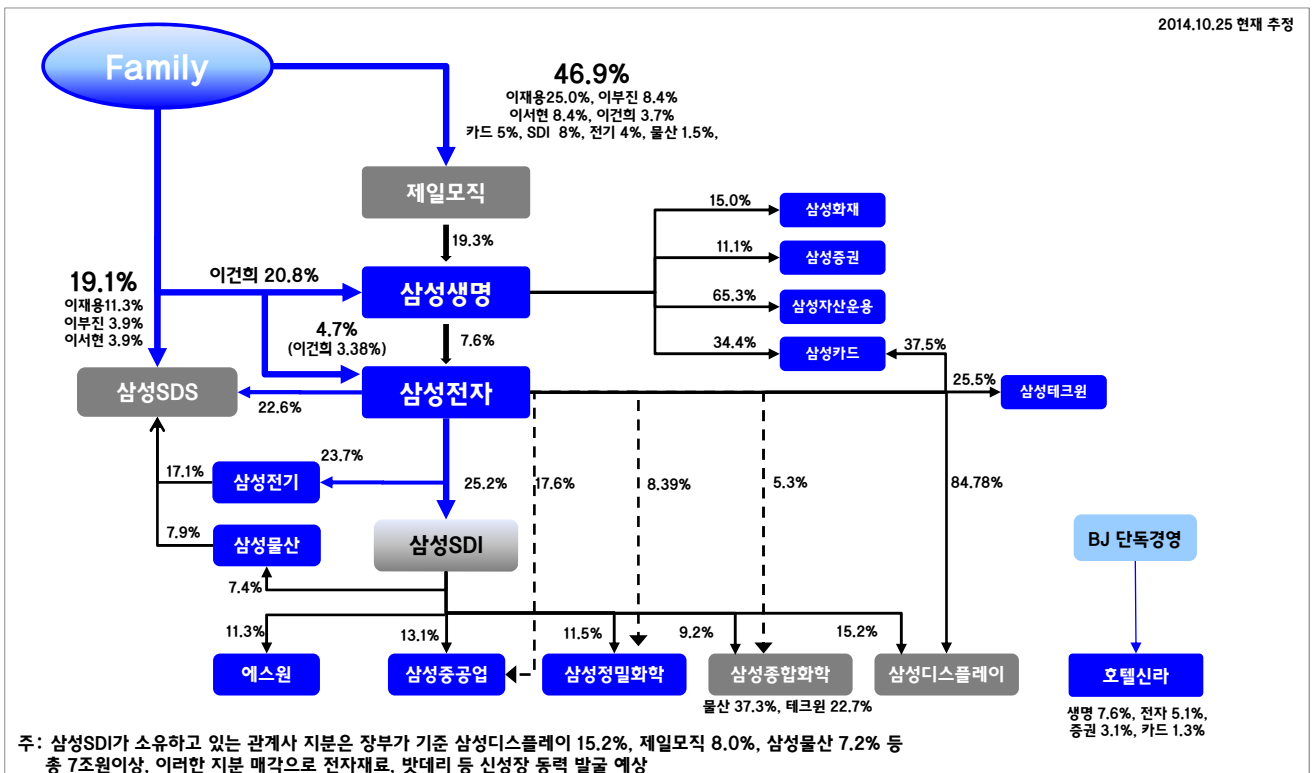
2014.10.25 현재 추정

Family

46.9%
이재용25.0%, 이부진 8.4%
이서현 8.4%, 이건희 3.7%
카드 5%, SDI 8%, 전기 4%, 물산 1.5%,

제일모직

19.3%

19.1%
이재용11.3%
이부진 3.9%
이서현 3.9%

이건희 20.8%

삼성생명

4.7%
(이건희 3.38%)

7.6%

15.0%
삼성화재
11.1%
삼성증권
65.3%
삼성자산운용
34.4%
삼성카드
37.5%

삼성SDS
22.6%
삼성전자
25.5%
삼성테크윈

23.7%
17.1%
삼성전기
25.2%
17.6%
8.39%
5.3%
84.78%

7.9%
삼성물산
삼성SDI

BJ 단독경영

7.4%

11.3%
13.1%
11.5%
9.2%
15.2%

에스원
삼성중공업
삼성정밀화학
삼성종합화학
삼성디스플레이
호텔신라

물산 37.3%, 테크윈 22.7%

생명 7.6%, 전자 5.1%,
증권 3.1%, 카드 1.3%

주: 삼성SDI가 소유하고 있는 관계사 지분은 장부가 기준 삼성디스플레이 15.2%, 제일모직 8.0%, 삼성물산 7.2% 등 총 7조원이상, 이러한 지분 매각으로 전자재료, 밧데리 등 신성장 동력 발굴 예상